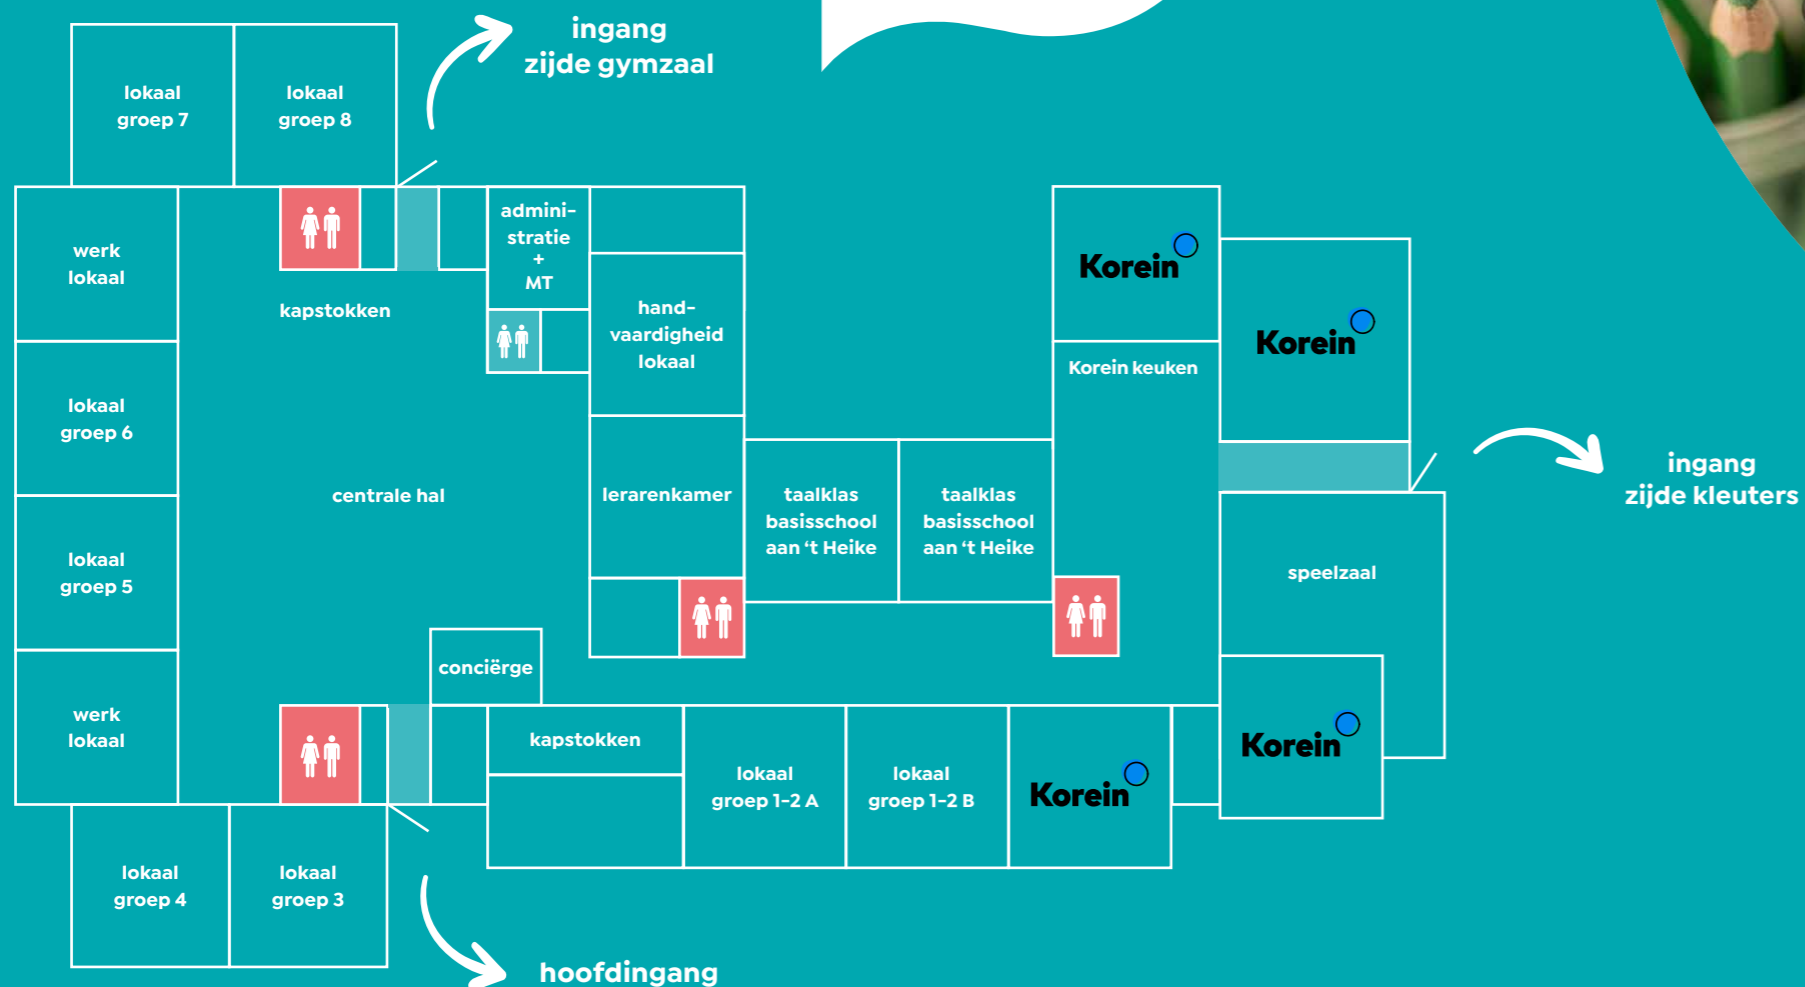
ingang
zijde gymzaal

lokaal
groep 7

lokaal
groep 8

werk
lokaal

kapstokken

admini-
stratie
+
MT

hand-
vaardigheid
lokaal

Korein

Korein keuken

Korein

lokaal
groep 6

centrale hal

lerarenkamer

taalklas
basisschool
aan 't Heike

taalklas
basisschool
aan 't Heike

ingang
zijde kleuters

lokaal
groep 5

speelzaal

conciërge

werk
lokaal

kapstokken

lokaal
groep 1-2 A

lokaal
groep 1-2 B

Korein

Korein

lokaal
groep 4

lokaal
groep 3

hoofdingang